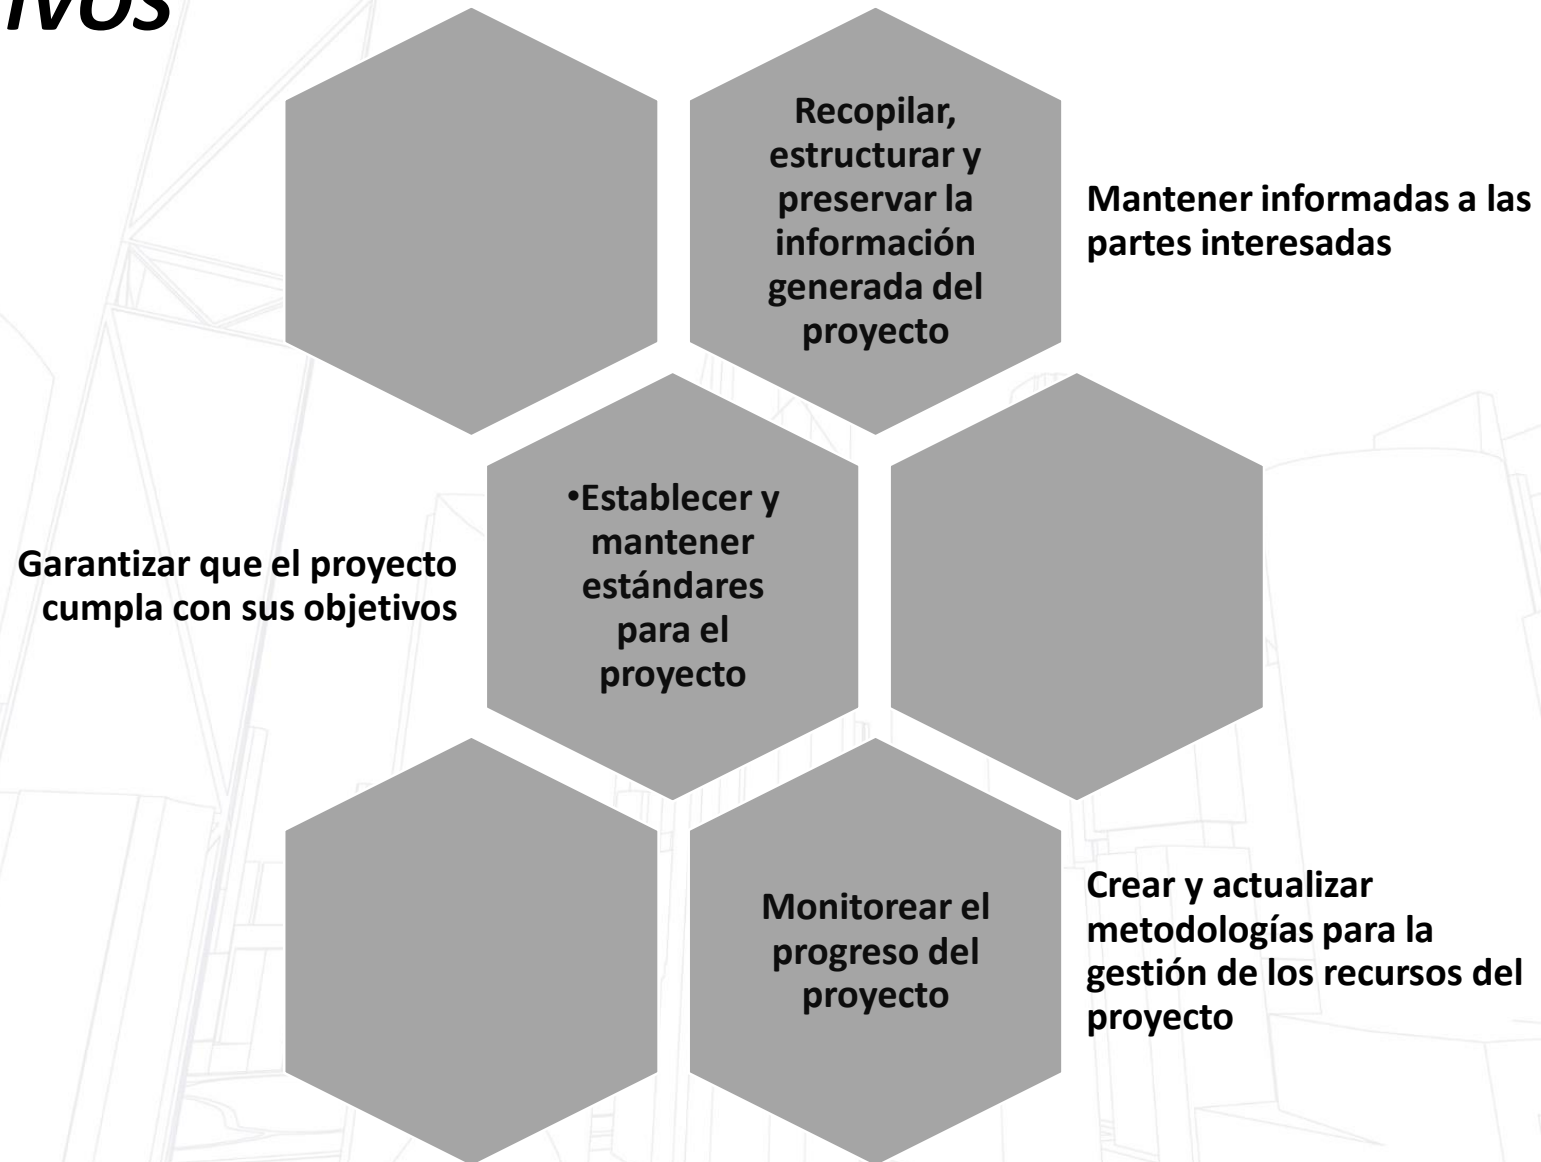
IVOS

Recopilar, estructurar y preservar la información generada del proyecto

Mantener informadas a las partes interesadas

Garantizar que el proyecto cumpla con sus objetivos

•Establecer y mantener estándares para el proyecto

Monitorear el progreso del proyecto

Crear y actualizar metodologías para la gestión de los recursos del proyecto